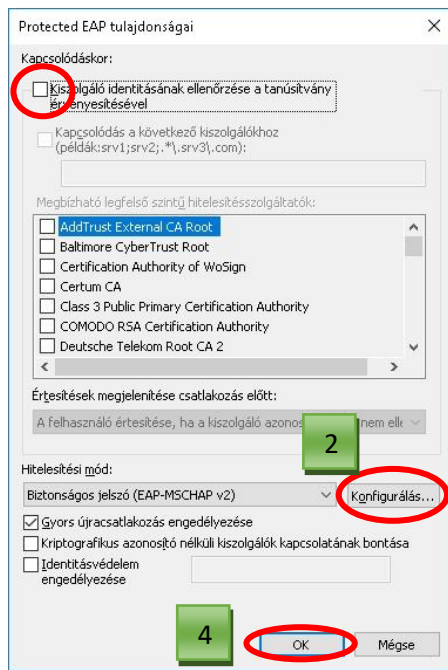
Protected EAP tulajdonságai

Kapcsolódáskor:

Kiszolgáló identitásának ellenőrzése a tanúsítvány érvényesítésével

Kapcsolódás a következő kiszolgálókhoz (példák:srv1;srv2;.*\.srv3\.com):

Megbízható legfelső szintű hitelesítésszolgáltatók:

AddTrust External CA Root
Baltimore CyberTrust Root
Certification Authority of WoSign
Certum CA
Class 3 Public Primary Certification Authority
COMODO RSA Certification Authority
Deutsche Telekom Root CA 2

Értesítések megjelenítése csatlakozás előtt:

A felhasználó értesítése, ha a kiszolgáló azonos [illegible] nem ell

2

Hitelesítési mód:

Biztonságos jelszó (EAP-MSCHAP v2)

Konfigurálás...

Gyors újracsatlakozás engedélyezése

Kriptografikus azonosító nélküli kiszolgálók kapcsolatának bontása

Identitásvédelem engedélyezése

4

OK

Mégse